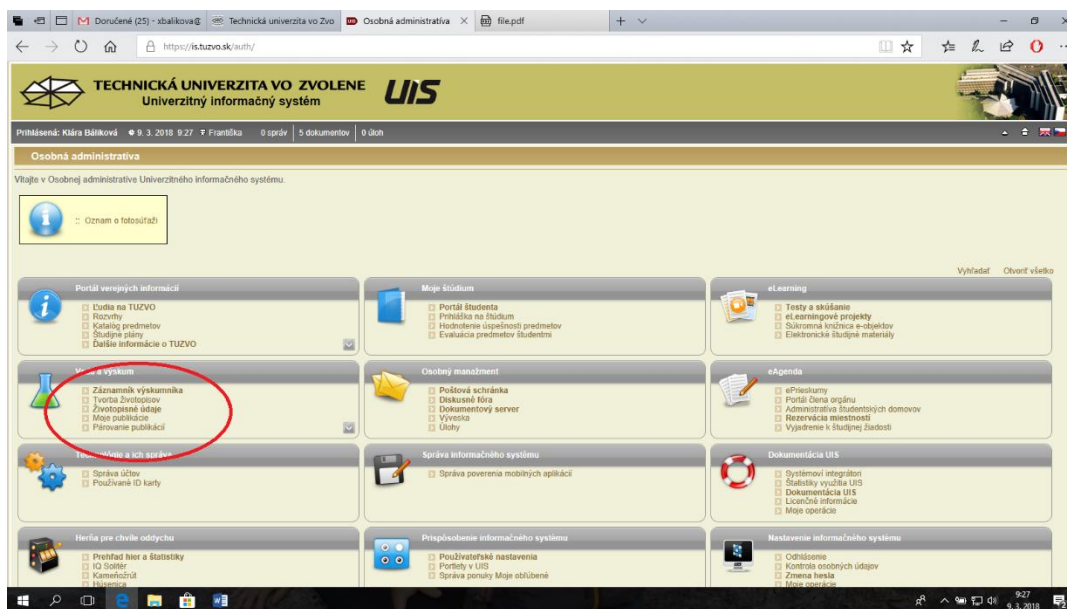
Doručené (25) - xbalikova@ | Technická univerzita vo Zvo | Osobná administratíva | file.pdf

https://is.tuzvo.sk/auth/

TECHNICKÁ UNIVERZITA VO ZVOLENE
Univerzitný informačný systém
UIS

Prihlásená: Klára Bálíková 9. 3. 2018 9:27 Františka 0 správ 5 dokumentov 0 úloh

Osobná administratíva

Vitajte v Osobnej administratíve Univerzitného informačného systému.

:: Oznam o fotosúťaži

Vyhľadať Otvoriť všetko

Portál verejných informácií
Ľudia na TUZVO
Rozvrhy
Katalóg predmetov
Študijné plány
Ďalšie informácie o TUZVO

Moje štúdium
Portál študenta
Prihláška na štúdium
Hodnotenie úspešnosti predmetov
Evaluácia predmetov študentmi

eLearning
Testy a skúšanie
eLearningové projekty
Súkromná knižnica e-objektov
Elektronické študijné materiály

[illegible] výskum
Záznamník výskumníka
Tvorba životopisov
Životopisné údaje
Moje publikácie
Párovanie publikácií

Osobný manažment
Poštová schránka
Diskusné fóra
Dokumentový server
Vývesky
Úlohy

eAgenda
ePrieskumy
Portál člena orgánu
Administratíva študentských domovov
Rezervácia miestností
Vyjadrenie k študijnej žiadosti

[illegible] a ich správa
Správa účtov
Používané ID karty

Správa informačného systému
Správa poverenia mobilných aplikácií

Dokumentácia UIS
Systémoví integrátori
Štatistiky využitia UIS
Dokumentácia UIS
Licenčné informácie
Moje operácie

Hry pre chvíle oddychu
Prehľad hier a štatistiky
IQ Solitér
Kameňožrút
Míšenica

Prispôsobenie informačného systému
Používateľské nastavenia
Portlety v UIS
Správa ponuky Moje obľúbené

Nastavenie informačného systému
Odhlásenie
Kontrola osobných údajov
Zmena hesla
Moje operácie

9:27
9. 3. 2018